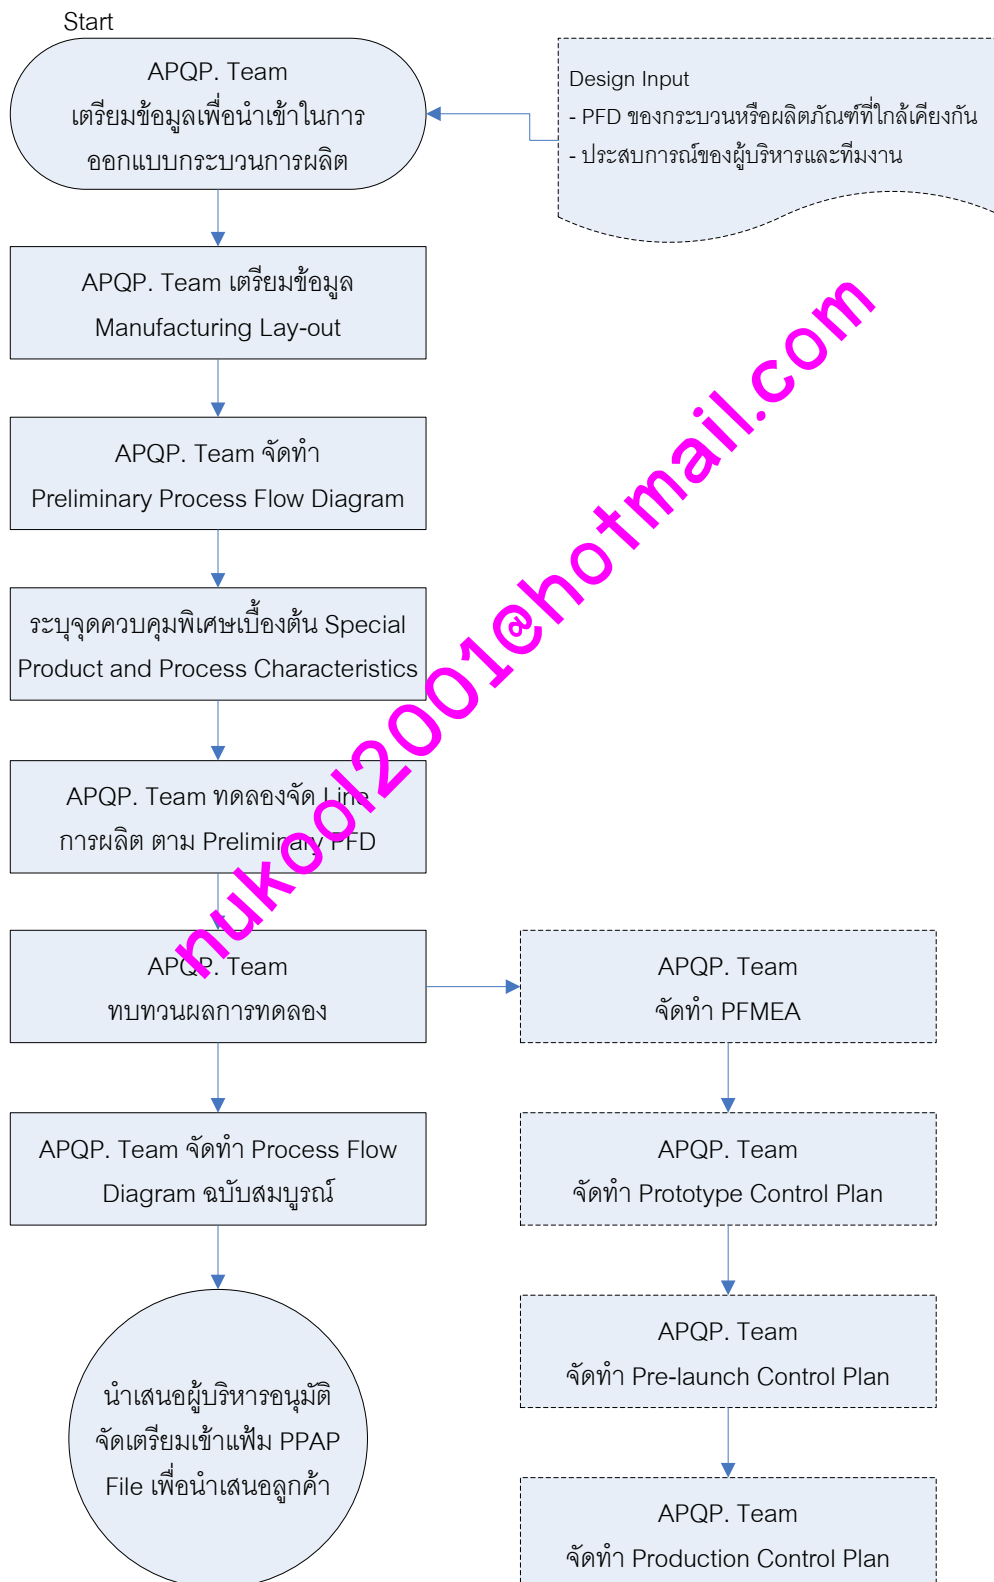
Start

APQP. Team
เตรียมข้อมูลเพื่อนำเข้าในการ
ออกแบบกระบวนการผลิต

Design Input
- PFD ของกระบวนหรือผลิตภัณฑ์ที่ใกล้เคียงกัน
- ประสบการณ์ของผู้บริหารและทีมงาน

APQP. Team เตรียมข้อมูล
Manufacturing Lay-out

APQP. Team จัดทำ
Preliminary Process Flow Diagram

ระบุจุดควบคุมพิเศษเบื้องต้น Special
Product and Process Characteristics

APQP. Team ทดลองจัด Line
การผลิต ตาม Preliminary PFD

APQP. Team
ทบทวนผลการทดลอง

APQP. Team
จัดทำ PFMEA

APQP. Team จัดทำ Process Flow
Diagram ฉบับสมบูรณ์

APQP. Team
จัดทำ Prototype Control Plan

APQP. Team
จัดทำ Pre-launch Control Plan

นำเสนอผู้บริหารอนุมัติ
จัดเตรียมเข้าแฟ้ม PPAP
File เพื่อนำเสนอลูกค้า

APQP. Team
จัดทำ Production Control Plan

nukool2001@hotmail.com